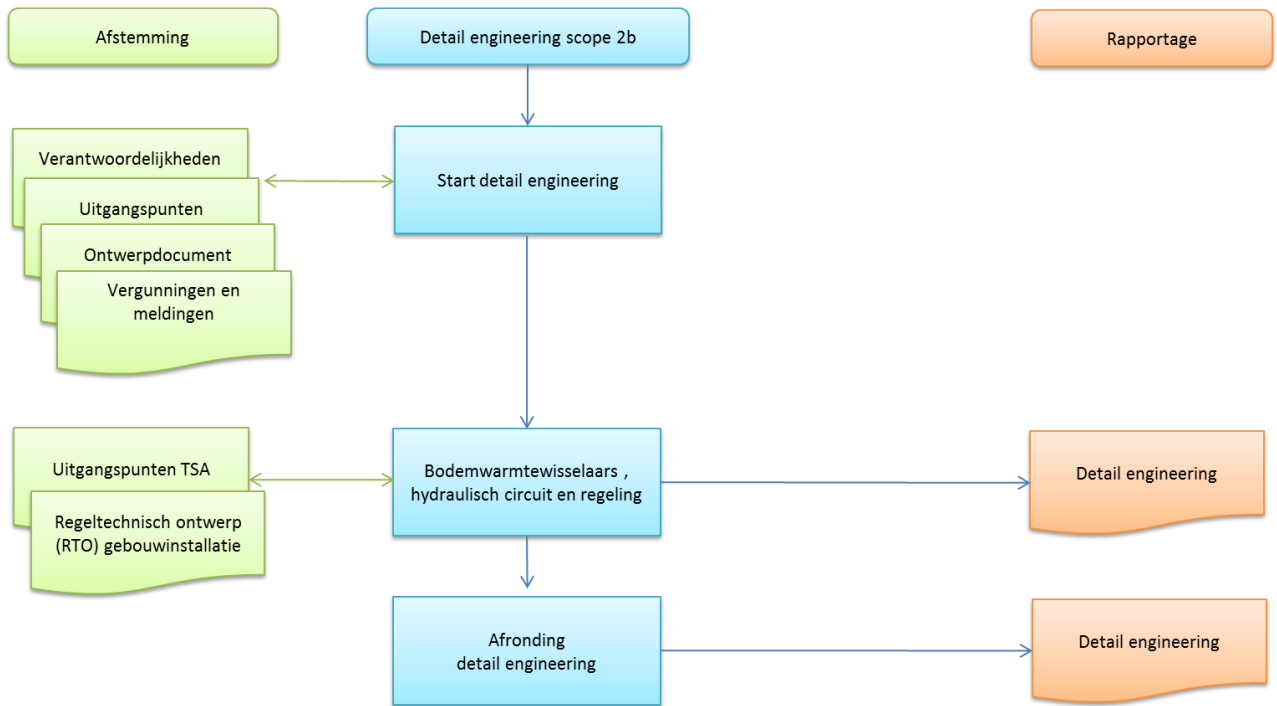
Afstemming

Detail engineering scope 2b

Rapportage

Verantwoordelijkheden

Uitgangspunten

Ontwerpdocument

Vergunningen en meldingen

Start detail engineering

Uitgangspunten TSA

Regeltechnisch ontwerp (RTO) gebouwinstallatie

Bodemwarmtewisselaars , hydraulisch circuit en regeling

Detail engineering

Afronding detail engineering

Detail engineering